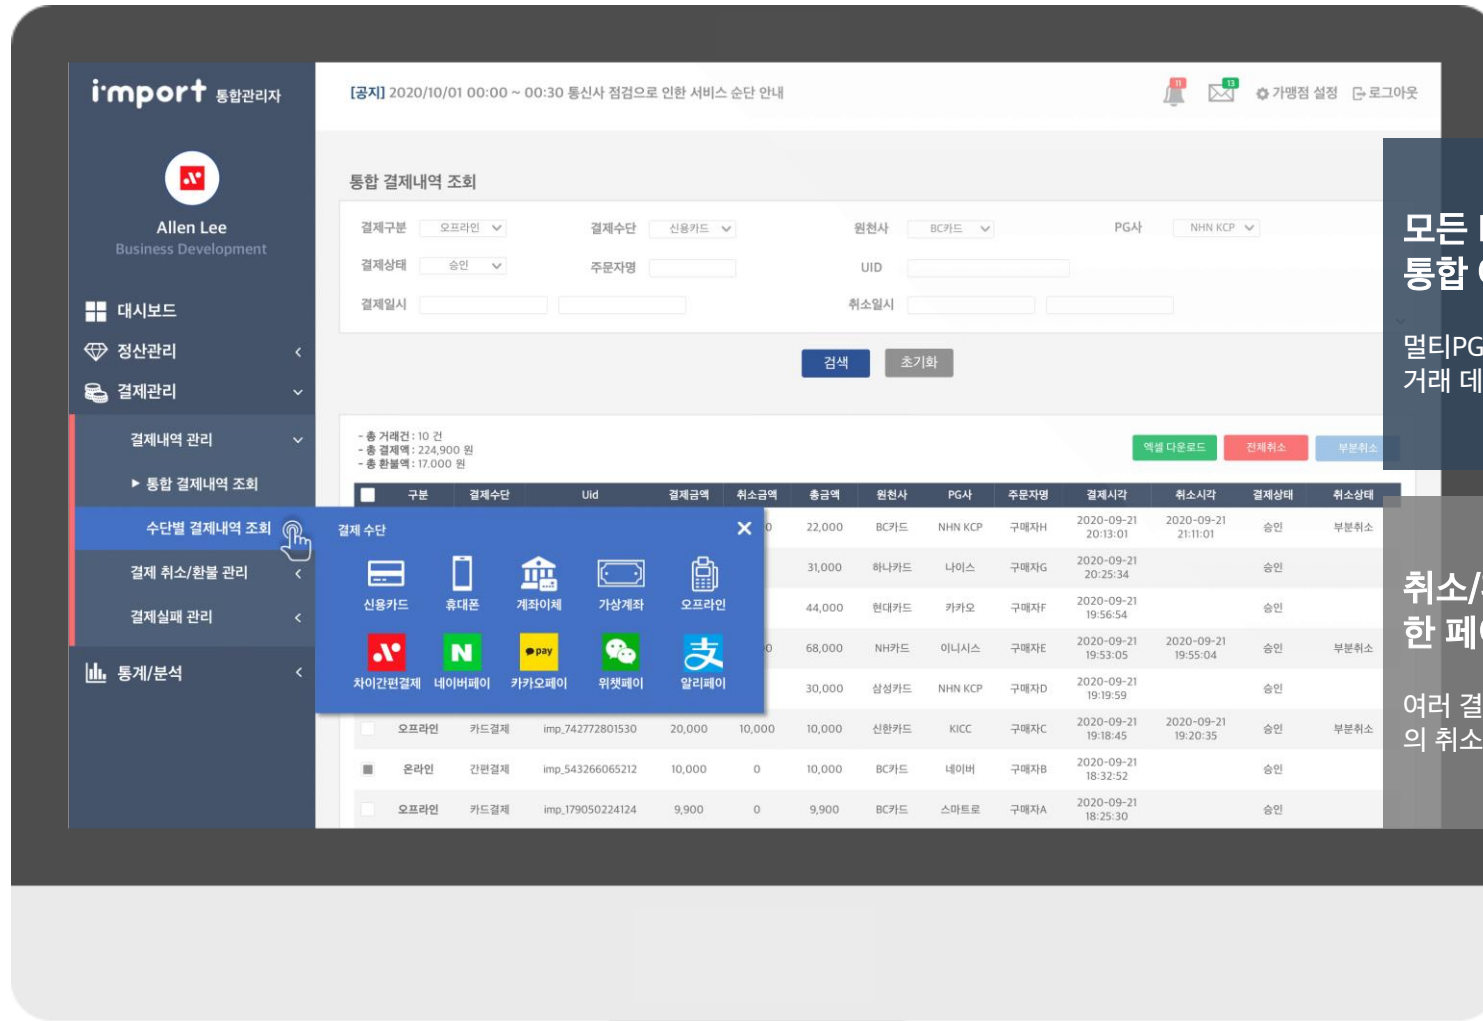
i'mport 통합관리자

Allen Lee
Business Development

대시보드
정산관리
결제관리
결제내역 관리
▸ 통합 결제내역 조회
수단별 결제내역 조회
결제 취소/환불 관리
결제실패 관리
통계/분석

[공지] 2020/10/01 00:00 ~ 00:30 통신사 점검으로 인한 서비스 순단 안내

11 13 가맹점 설정 로그아웃

통합 결제내역 조회

결제구분 오프라인 결제수단 신용카드 원천사 BC카드 PG사 NHN KCP
결제상태 승인 주문자명 UID
결제일시 취소일시

검색 초기화

- 총 거래건 : 10 건
- 총 결제액 : 224,900 원
- 총 환불액 : 17,000 원

엑셀 다운로드 전체취소 부분취소

결제 수단
신용카드 휴대폰 계좌이체 가상계좌 오프라인
차이간편결제 네이버페이 카카오페이 위챗페이 알리페이

| 구분 | 결제수단 | Uid | 결제금액 | 취소금액 | 총금액 | 원천사 | PG사 | 주문자명 | 결제시각 | 취소시각 | 결제상태 | 취소상태 |
|---|---|---|---|---|---|---|---|---|---|---|---|---|
| | | | | 0 | 22,000 | BC카드 | NHN KCP | 구매자H | 2020-09-21 20:13:01 | 2020-09-21 21:11:01 | 승인 | 부분취소 |
| | | | | | 31,000 | 하나카드 | 나이스 | 구매자G | 2020-09-21 20:25:34 | | 승인 | |
| | | | | | 44,000 | 현대카드 | 카카오 | 구매자F | 2020-09-21 19:56:54 | | 승인 | |
| | | | | 0 | 68,000 | NH카드 | 이니시스 | 구매자E | 2020-09-21 19:53:05 | 2020-09-21 19:55:04 | 승인 | 부분취소 |
| | | | | | 30,000 | 삼성카드 | NHN KCP | 구매자D | 2020-09-21 19:19:59 | | 승인 | |
| 오프라인 | 카드결제 | imp_742772801530 | 20,000 | 10,000 | 10,000 | 신한카드 | KICC | 구매자C | 2020-09-21 19:18:45 | 2020-09-21 19:20:35 | 승인 | 부분취소 |
| 온라인 | 간편결제 | imp_543266065212 | 10,000 | 0 | 10,000 | BC카드 | 네이버 | 구매자B | 2020-09-21 18:32:52 | | 승인 | |
| 오프라인 | 카드결제 | imp_179050224124 | 9,900 | 0 | 9,900 | BC카드 | 스마트로 | 구매자A | 2020-09-21 18:25:30 | | 승인 | |

모든 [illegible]
통합 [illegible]
멀티PG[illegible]
거래 데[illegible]

취소/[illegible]
한 페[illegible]
여러 결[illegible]
의 취소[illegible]